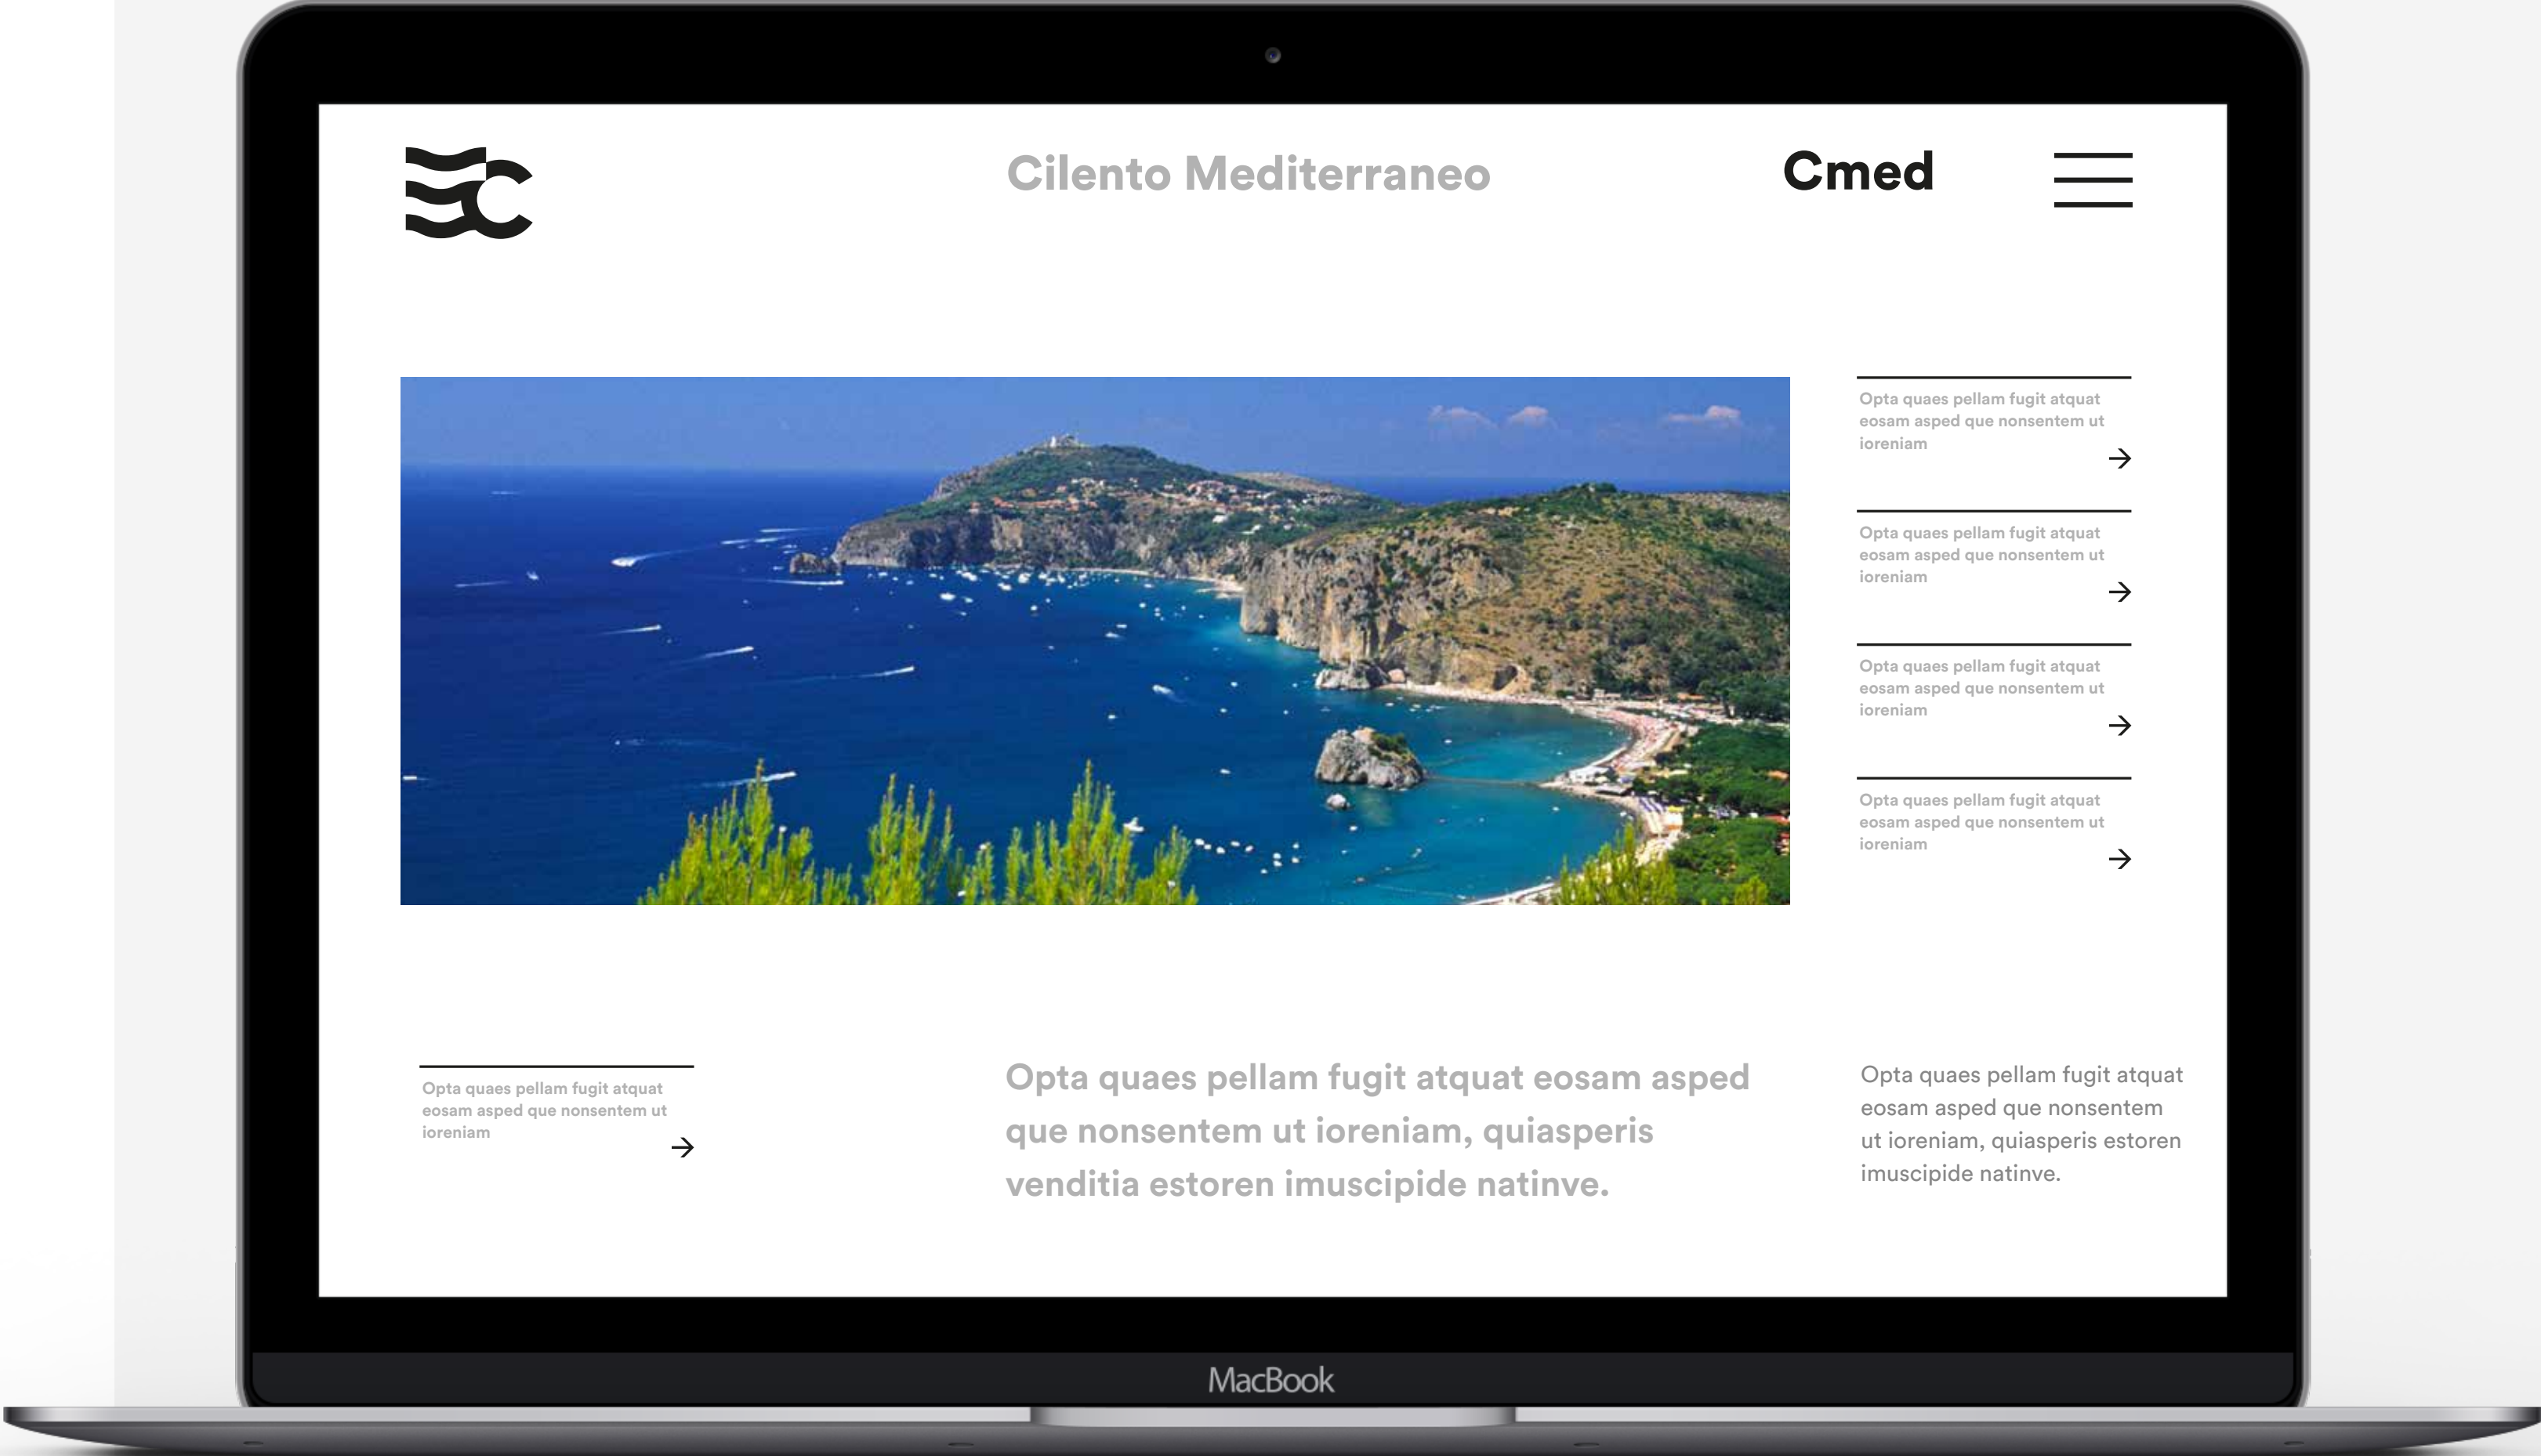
Cilento Mediterraneo

Cmed

Opta quaes pellam fugit atquat eosam asped que nonsentem ut ioreniam →

Opta quaes pellam fugit atquat eosam asped que nonsentem ut ioreniam →

Opta quaes pellam fugit atquat eosam asped que nonsentem ut ioreniam →

Opta quaes pellam fugit atquat eosam asped que nonsentem ut ioreniam →

Opta quaes pellam fugit atquat eosam asped que nonsentem ut ioreniam →

Opta quaes pellam fugit atquat eosam asped que nonsentem ut ioreniam, quiasperis venditia estoren imuscipide natinve.

Opta quaes pellam fugit atquat eosam asped que nonsentem ut ioreniam, quiasperis estoren imuscipide natinve.

MacBook